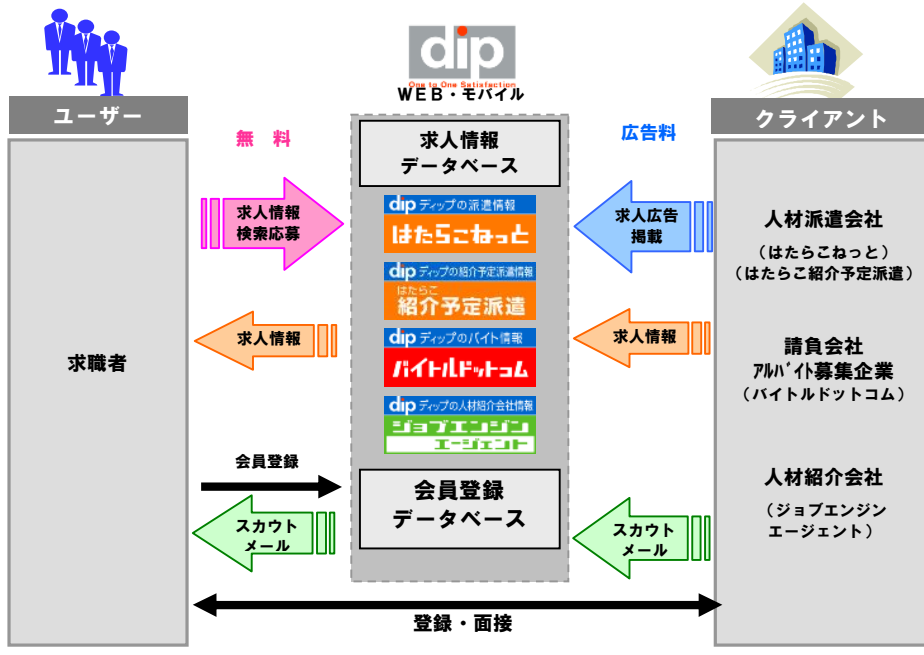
dip
One to One Satisfaction
WEB・モバイル

ユーザー

クライアント

無　料

広告料

求人情報
データベース

求人情報
検索応募

dip ディップの派遣情報
はたらこねっと

dip ディップの紹介予定派遣情報
はたらこ
紹介予定派遣

求人広告
掲載

人材派遣会社
（はたらこねっと）
（はたらこ紹介予定派遣）

求人情報

dip ディップのバイト情報
バイトルドットコム

求人情報

求職者

請負会社
ｱﾙﾊﾞｲﾄ募集企業
（バイトルドットコム）

dip ディップの人材紹介会社情報
ジョブエンジン
エージェント

会員登録

会員登録
データベース

人材紹介会社
（ジョブエンジン
エージェント）

スカウト
メール

スカウト
メール

登録・面接